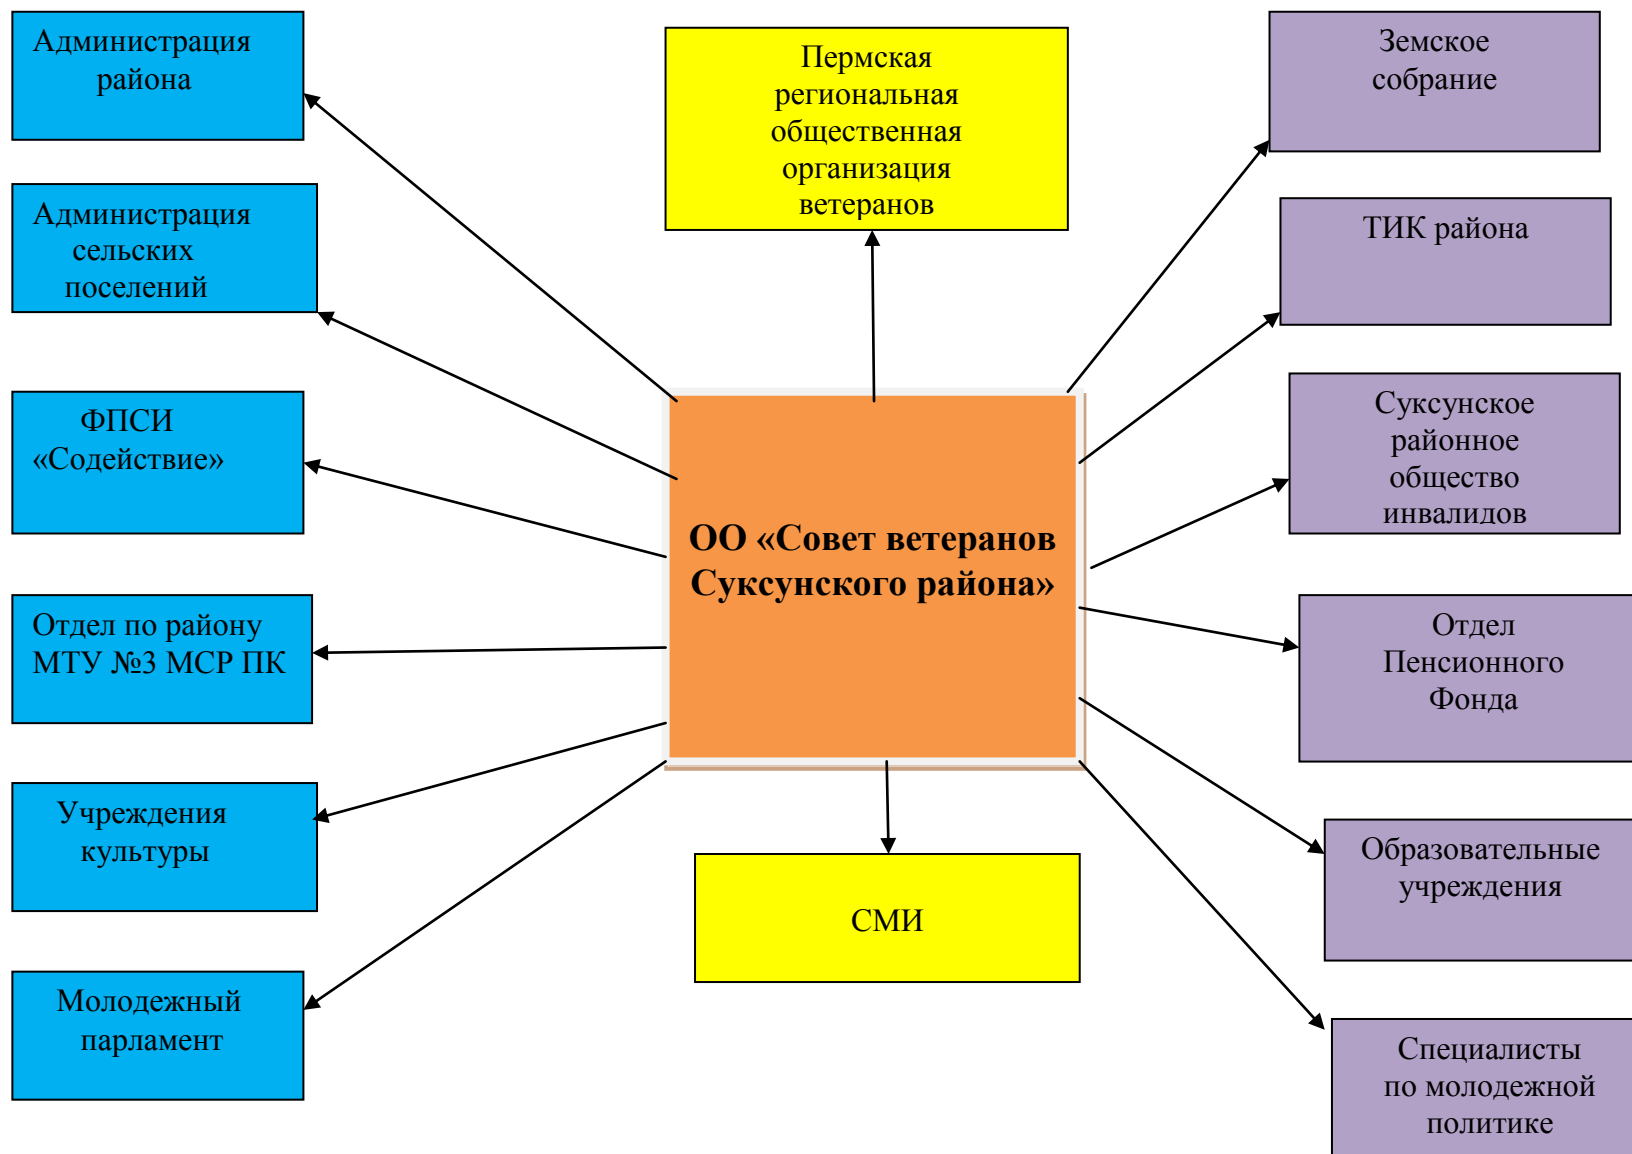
Администрация района

Пермская региональная общественная организация ветеранов

Земское собрание

Администрация сельских поселений

ТИК района

ФПСИ «Содействие»

Суксунское районное общество инвалидов

ОО «Совет ветеранов Суксунского района»

Отдел по району МТУ №3 МСР ПК

Отдел Пенсионного Фонда

Учреждения культуры

Образовательные учреждения

СМИ

Молодежный парламент

Специалисты по молодежной политике